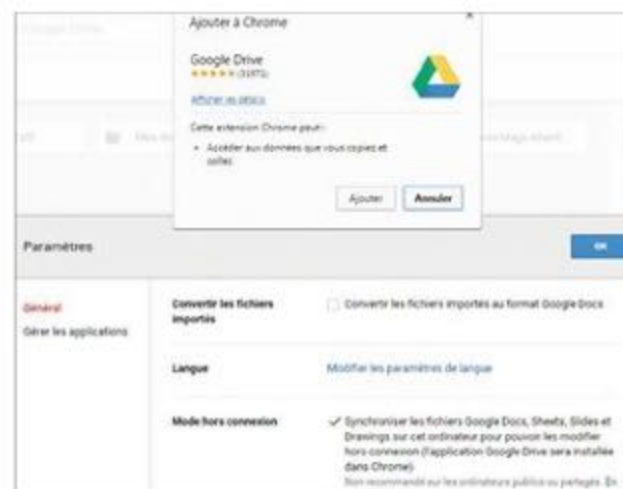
Ajouter à Chrome

×

Google Drive
★★★★★ (31971)

Afficher les détails

Cette extension Chrome peut :

• Accéder aux données que vous copiez et collez

Ajouter | Annuler

Paramètres

OK

Général

Gérer les applications

Convertir les fichiers importés

Convertir les fichiers importés au format Google Docs

Langue

Modifier les paramètres de langue

Mode hors connexion

✓ Synchroniser les fichiers Google Docs, Sheets, Slides et Drawings sur cet ordinateur pour pouvoir les modifier hors connexion (l'application Google Drive sera installée dans Chrome)

Non recommandé sur les ordinateurs publics ou partagés. En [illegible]